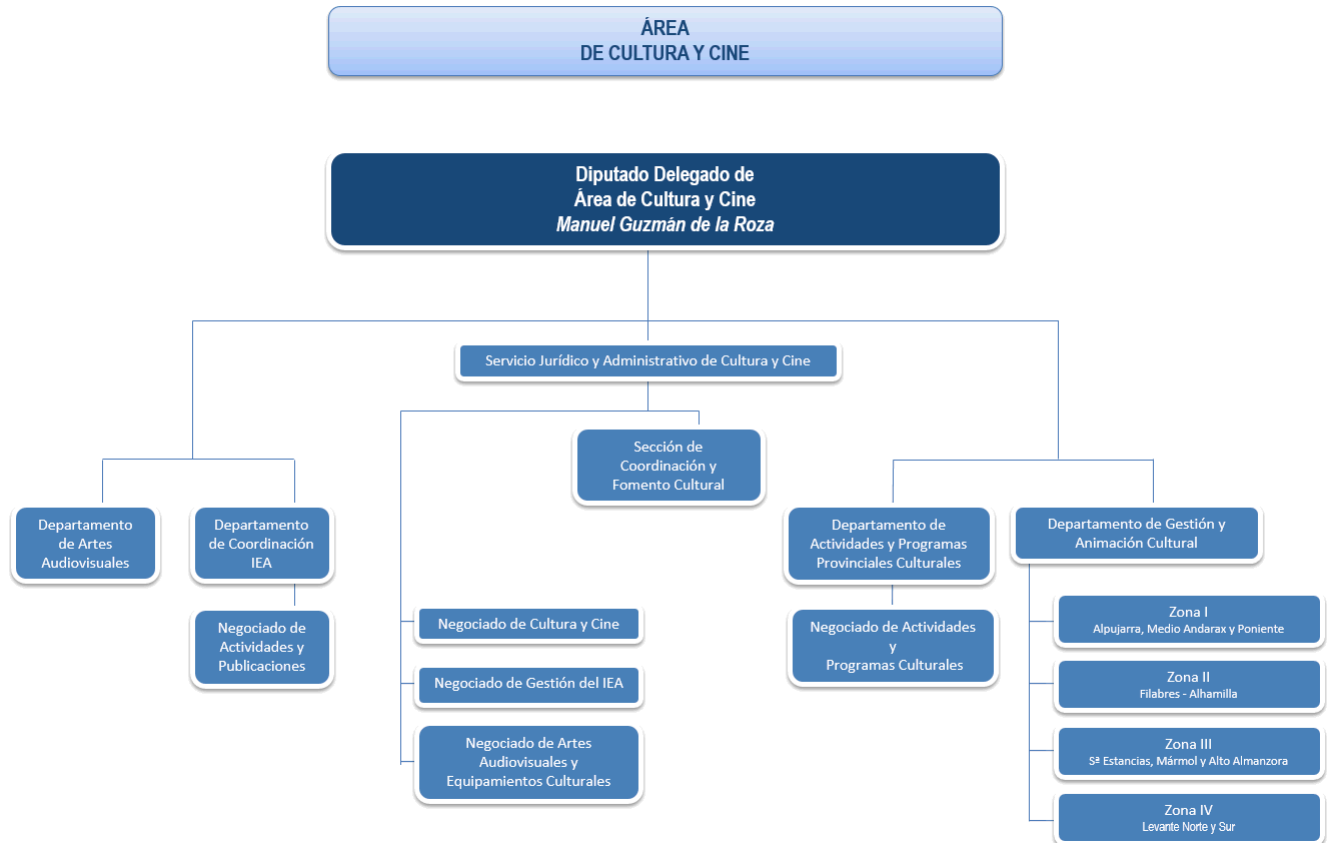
ÁREA
DE CULTURA Y CINE

Diputado Delegado de
Área de Cultura y Cine
Manuel Guzmán de la Roza

Servicio Jurídico y Administrativo de Cultura y Cine

Departamento de Artes Audiovisuales

Departamento de Coordinación IEA

Negociado de Actividades y Publicaciones

Sección de Coordinación y Fomento Cultural

Negociado de Cultura y Cine

Negociado de Gestión del IEA

Negociado de Artes Audiovisuales y Equipamientos Culturales

Departamento de Actividades y Programas Provinciales Culturales

Negociado de Actividades y Programas Culturales

Departamento de Gestión y Animación Cultural

Zona I
Alpujarra, Medio Andarax y Poniente

Zona II
Filabres - Alhamilla

Zona III
Sª Estancias, Mármol y Alto Almanzora

Zona IV
Levante Norte y Sur